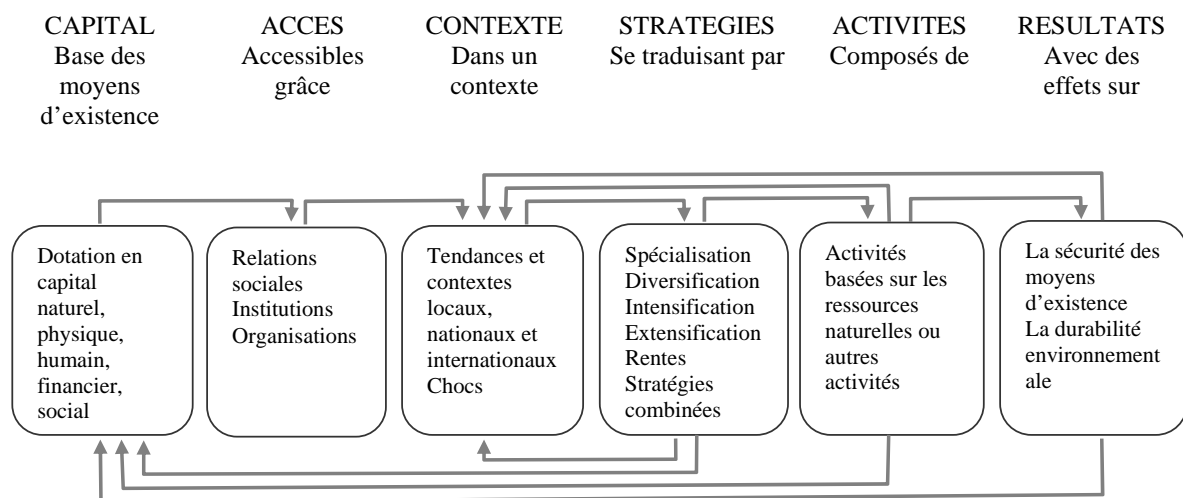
CAPITAL
Base des moyens d'existence

ACCES
Accessibles grâce

CONTEXTE
Dans un contexte

STRATEGIES
Se traduisant par

ACTIVITES
Composés de

RESULTATS
Avec des effets sur

Dotation en capital naturel, physique, humain, financier, social

Relations sociales
Institutions
Organisations

Tendances et contextes locaux, nationaux et internationaux
Chocs

Spécialisation
Diversification
Intensification
Extensification
Rentes
Stratégies combinées

Activités basées sur les ressources naturelles ou autres activités

La sécurité des moyens d'existence
La durabilité environnement ale